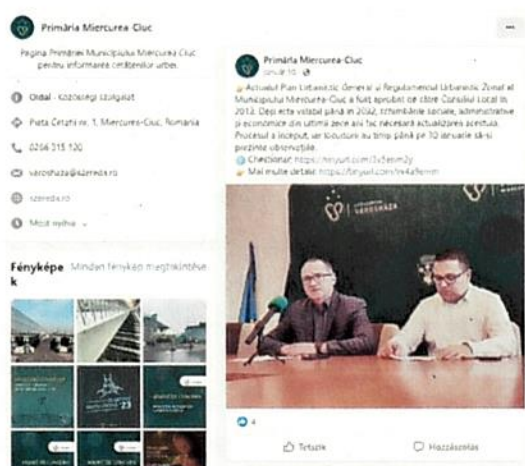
Primăria Miercurea Ciuc

Pagina Primăriei Municipiului Miercurea Ciuc pentru informarea cetățenilor urbei.

Oldal · Közösségi szolgálat

Piața Cetății nr. 1, Miercurea-Ciuc, Romania

0266 315 120

varoshaza@szereda.ro

szereda.ro

Most nyitva

Fényképek Minden fénykép megtekintése

Primăria Miercurea Ciuc
Iunie 10 ·

Actualul Plan Urbanistic General și Regulamentul Urbanistic Zonal al Municipiului Miercurea-Ciuc a fost aprobat de către Consiliul Local în 2013. Deși este valabil până în 2032, schimbările sociale, administrative și economice din ultimii zece ani fac necesară actualizarea acestuia. Procesul a început, iar locuitorii au timp până pe 10 ianuarie să-și prezinte observațiile.
Chestionar: https://tinyurl.com/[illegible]
Mai multe detalii: https://tinyurl.com/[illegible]

4

Tetszik

Hozzászólás